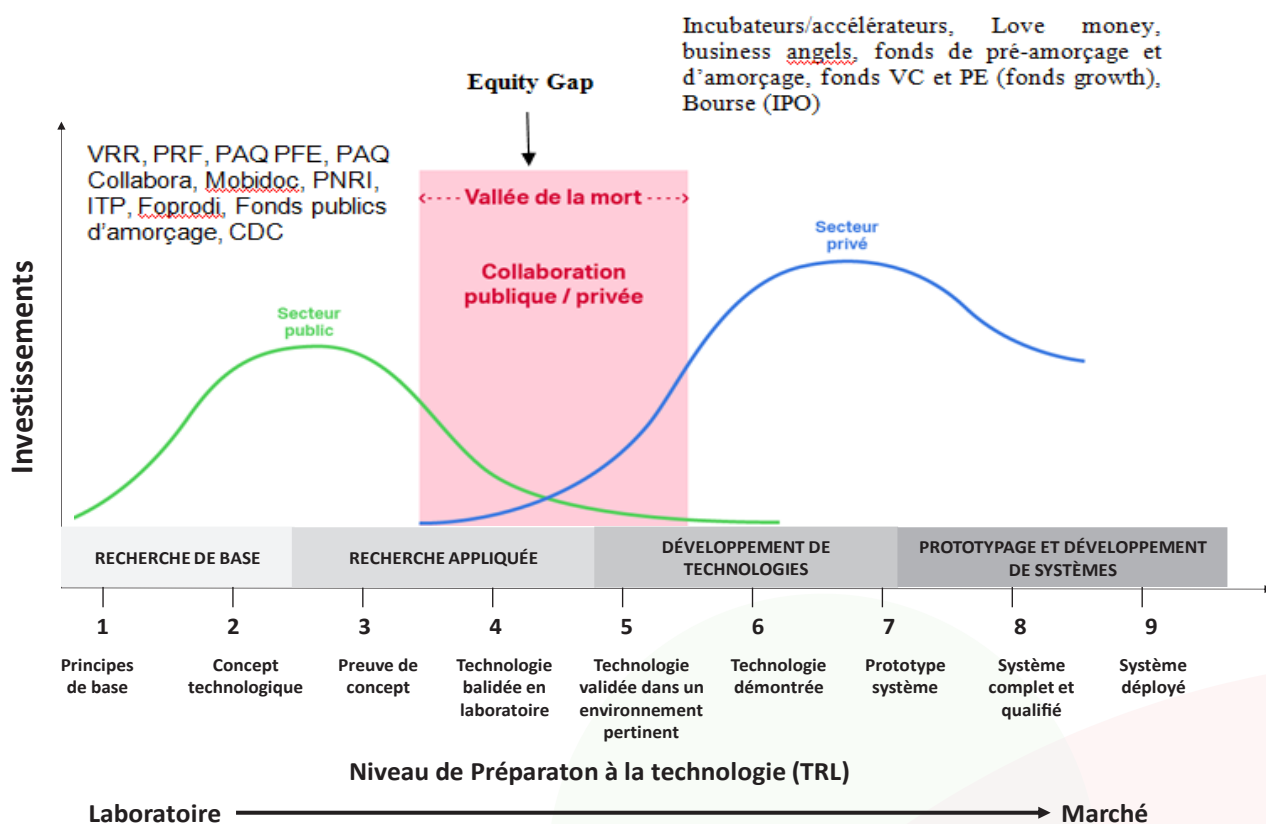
Incubateurs/accélérateurs, Love money, business angels, fonds de pré-amorçage et d'amorçage, fonds VC et PE (fonds growth), Bourse (IPO)

Equity Gap

VRR, PRF, PAQ PFE, PAQ Collabora, Mobidoc, PNRI, ITP, Foprodi, Fonds publics d'amorçage, CDC

Vallée de la mort

Collaboration publique / privée

Secteur privé

Secteur public

Investissements

RECHERCHE DE BASE

RECHERCHE APPLIQUÉE

DÉVELOPPEMENT DE TECHNOLOGIES

PROTOTYPAGE ET DÉVELOPPEMENT DE SYSTÈMES

1
Principes de base

2
Concept technologique

3
Preuve de concept

4
Technologie balidée en laboratoire

5
Technologie validée dans un environnement pertinent

6
Technologie démontrée

7
Prototype système

8
Système complet et qualifié

9
Système déployé

Niveau de Préparaton à la technologie (TRL)

Laboratoire

Marché